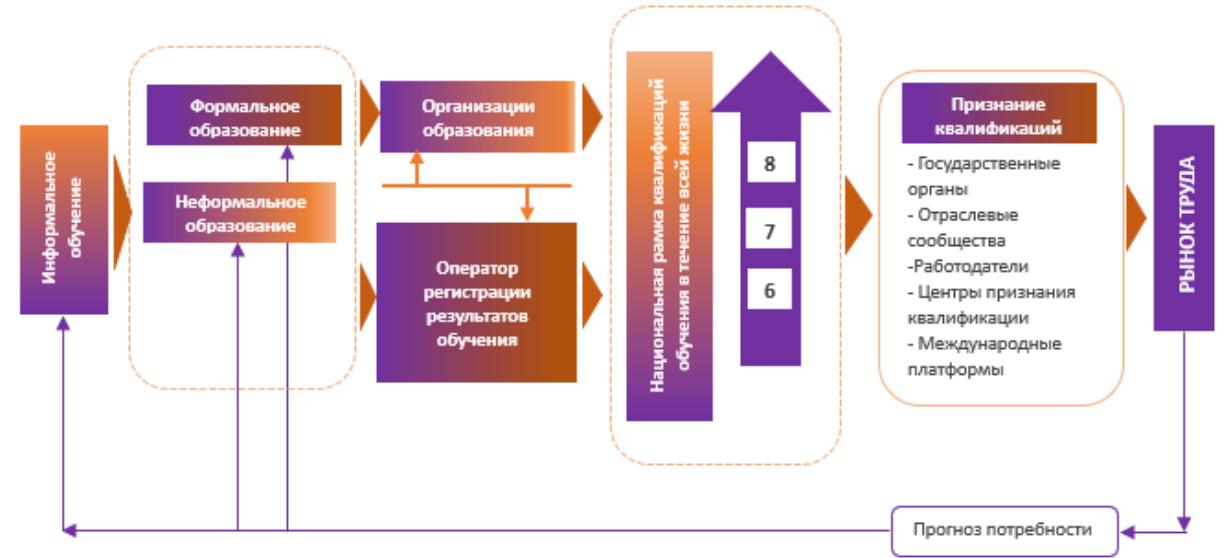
Информальное обучение

Формальное образование

Неформальное образование

Организации образования

Оператор регистрации результатов обучения

Национальная рамка квалификаций обучения в течение всей жизни

8

7

6

Признание квалификаций

- Государственные органы
- Отраслевые сообщества
-Работодатели
- Центры признания квалификации
- Международные платформы

РЫНОК ТРУДА

Прогноз потребности